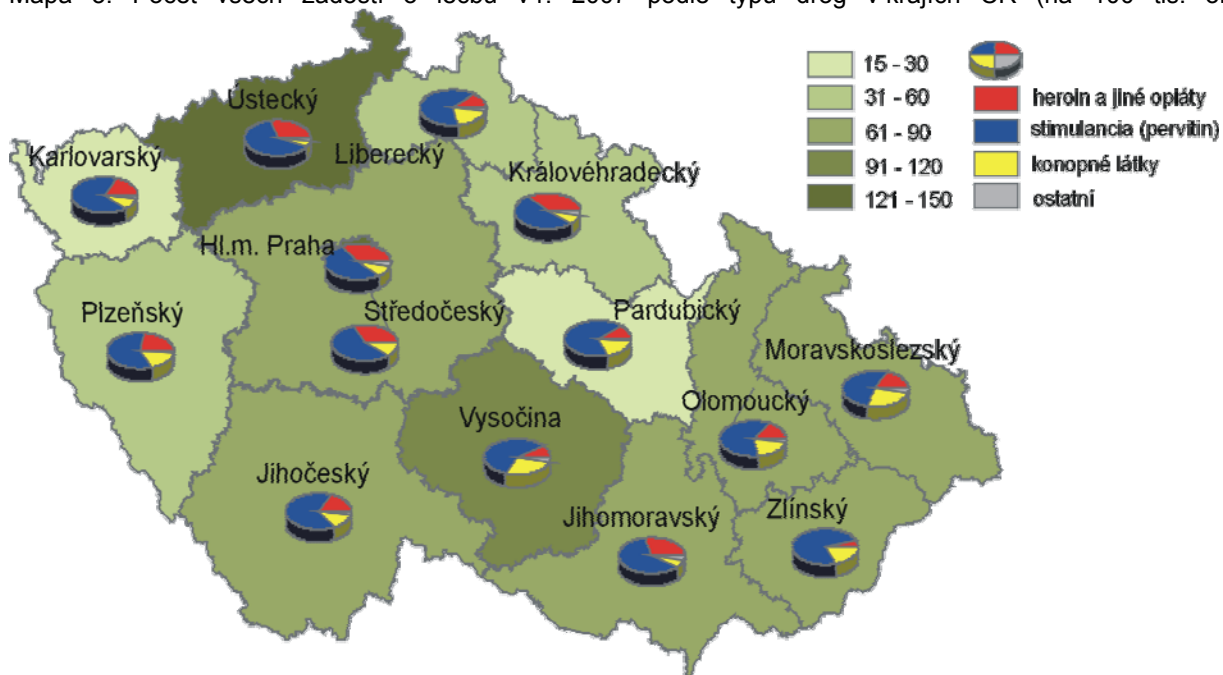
Mapa 3: Počet všech žádostí o léčbu v r. 2007 podle typu drog v krajích ČR (na 100 tis. ob

15 - 30
31 - 60
61 - 90
91 - 120
121 - 150

heroin a jiné opiáty
stimulancia (pervitin)
konopné látky
ostatní

Ústecký
Karlovarský
Liberecký
Královéhradecký
Hl.m. Praha
Plzeňský
Středočeský
Pardubický
Moravskoslezský
Olomoucký
Vysočina
Jihočeský
Jihomoravský
Zlínský